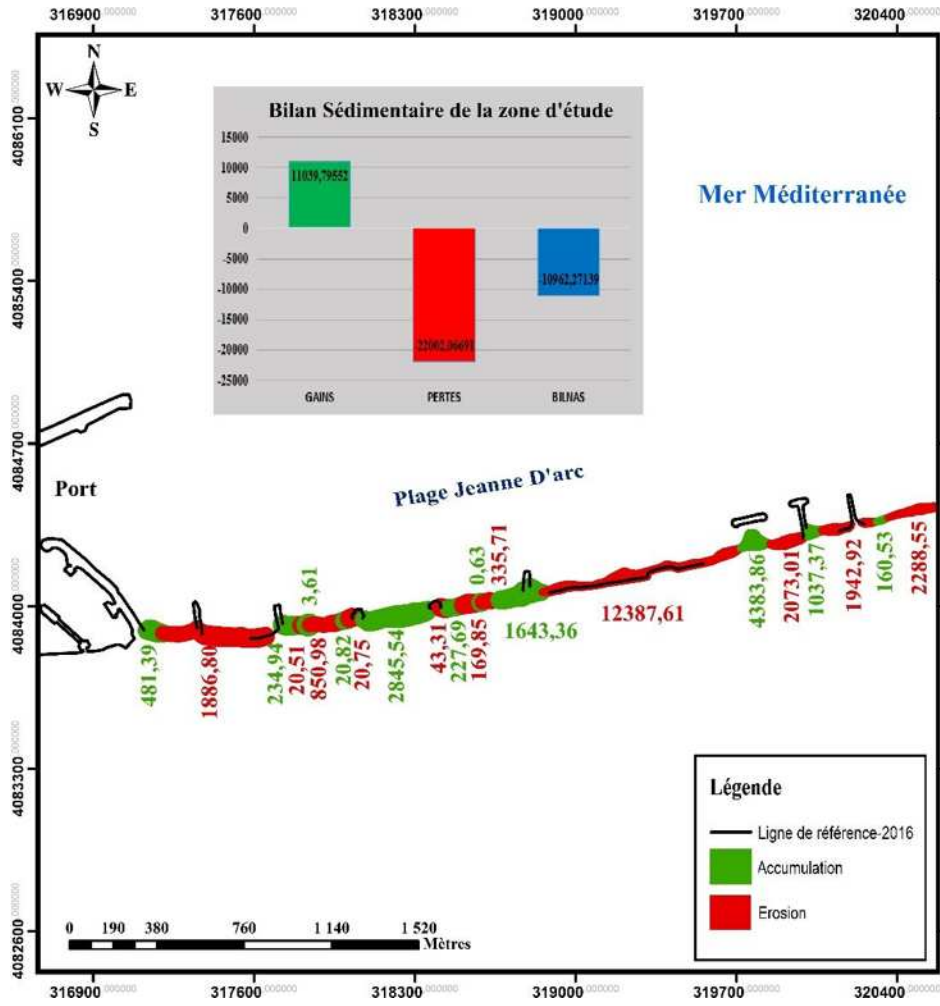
316900.000000 317600.000000 318300.000000 319000.000000 319700.000000 320400.000000

N
W E
S

4086100.000000
4085400.000000
4084700.000000
4084000.000000
4083300.000000
4082600.000000

Bilan Sédimentaire de la zone d'étude

15000
10000
5000
0
-5000
-10000
-15000
-20000
-25000

11039,79552
-22002,06691
-10962,27139

GAINS PERTES BILNAS

Mer Méditerranée

Port

Plage Jeanne D'arc

481,39
1886,80
234,94
20,51
3,61
850,98
20,82
20,75
2845,54
43,31
227,69
169,85
0,63
335,71
1643,36
12387,61
4383,86
2073,01
1037,37
1942,92
160,53
2288,55

Légende
Ligne de référence-2016
Accumulation
Erosion

0 190 380 760 1 140 1 520
Mètres

316900.000000 317600.000000 318300.000000 319000.000000 319700.000000 320400.000000